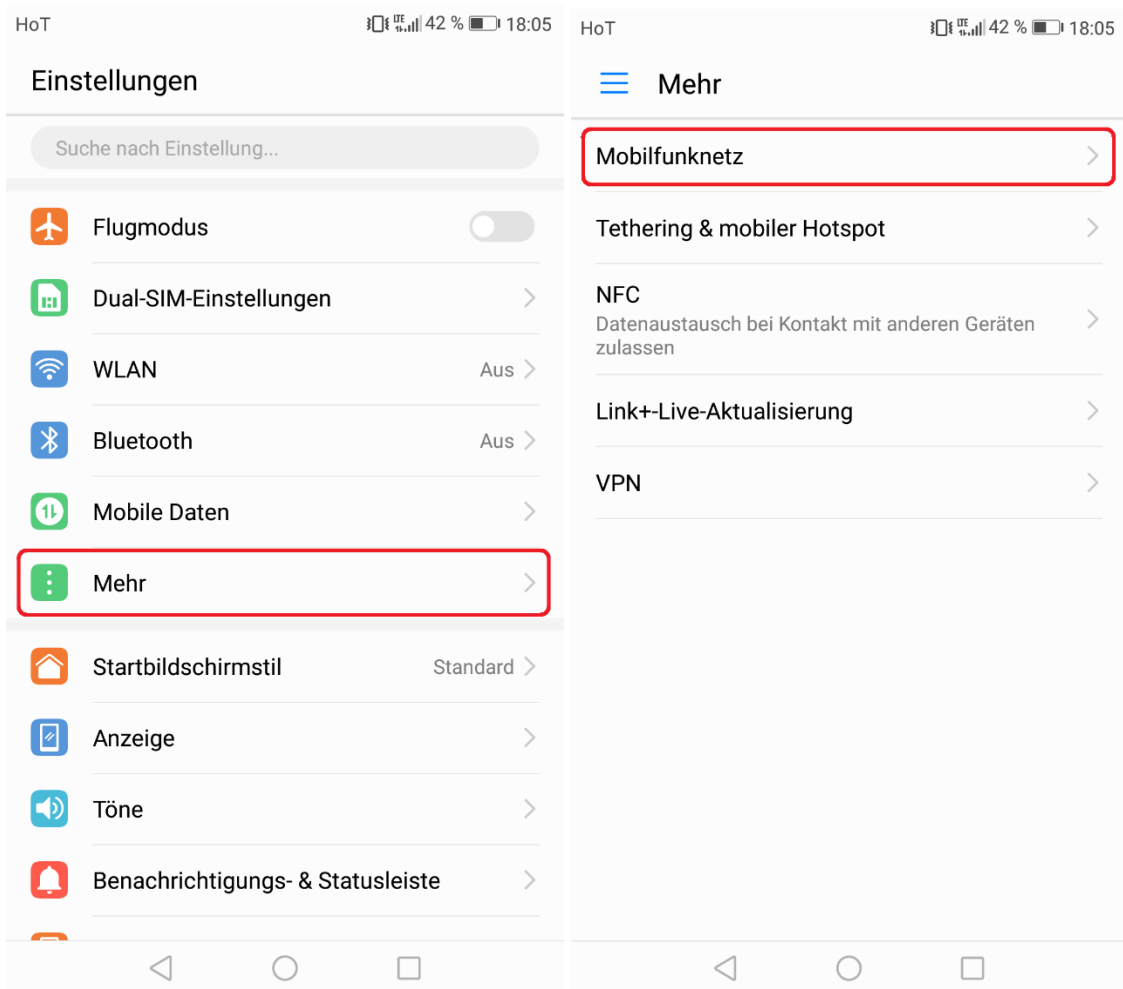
HoT
42 % 18:05

Einstellungen

Suche nach Einstellung...

Flugmodus

Dual-SIM-Einstellungen

WLAN Aus

Bluetooth Aus

Mobile Daten

Mehr

Startbildschirmstil Standard

Anzeige

Töne

Benachrichtigungs- & Statusleiste

HoT
42 % 18:05

Mehr

Mobilfunknetz

Tethering & mobiler Hotspot

NFC
Datenaustausch bei Kontakt mit anderen Geräten zulassen

Link+-Live-Aktualisierung

VPN